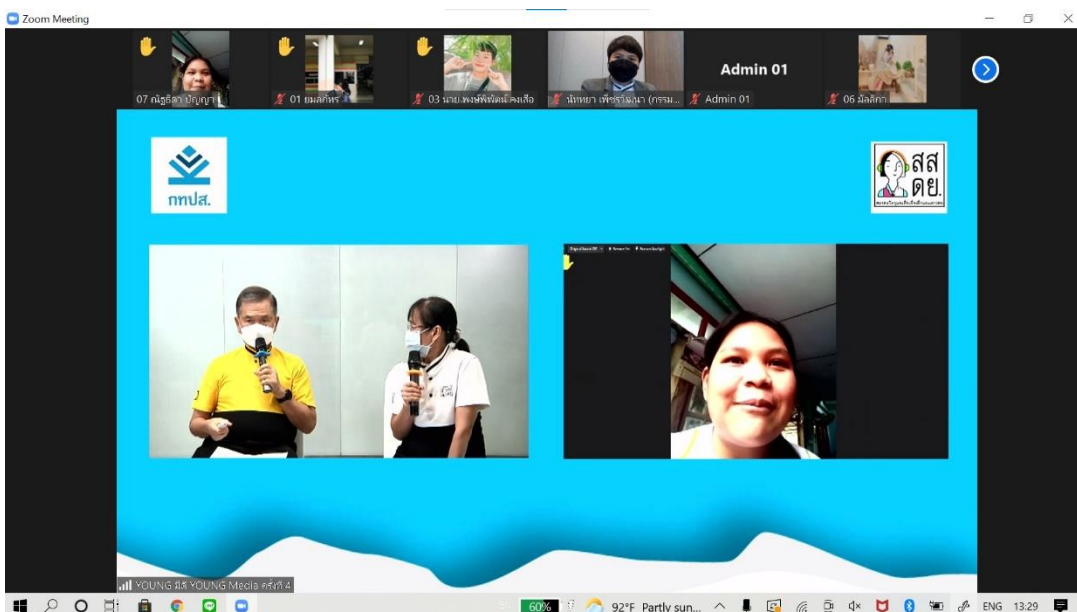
Zoom Meeting

07 ณัฐธิดา ปัญญา
01 ยมลภัทร
03 นาย.พงษ์พัฒน์ คงเสือ
นิทยา เพ็ชรรัตนา (กรรม...
Admin 01
Admin 01
06 มัลลิกา

กทปส.

สสดย.

YOUNG มีส YOUNG Media ครั้งที่ 4

60%
92°F Partly sun...
ENG 13:29